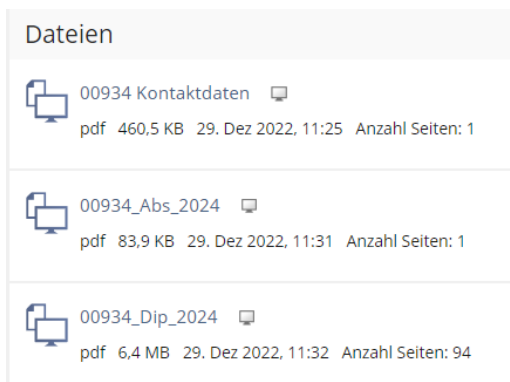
Dateien

00934 Kontaktdaten

pdf 460,5 KB 29. Dez 2022, 11:25 Anzahl Seiten: 1

00934_Abs_2024

pdf 83,9 KB 29. Dez 2022, 11:31 Anzahl Seiten: 1

00934_Dip_2024

pdf 6,4 MB 29. Dez 2022, 11:32 Anzahl Seiten: 94